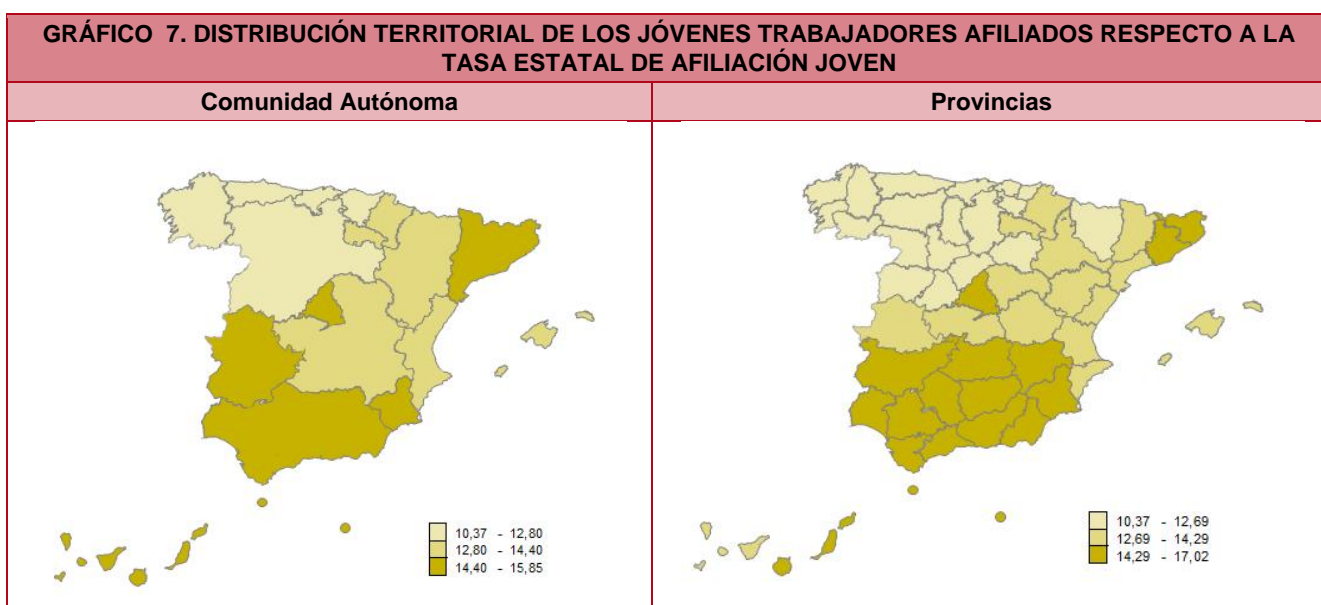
GRÁFICO 7. DISTRIBUCIÓN TERRITORIAL DE LOS JÓVENES TRABAJADORES AFILIADOS RESPECTO A LA TASA ESTATAL DE AFILIACIÓN JOVEN

| Comunidad Autónoma | Provincias |
|---|---|
| 10,37 - 12,80<br>12,80 - 14,40<br>14,40 - 15,85 | 10,37 - 12,69<br>12,69 - 14,29<br>14,29 - 17,02 |